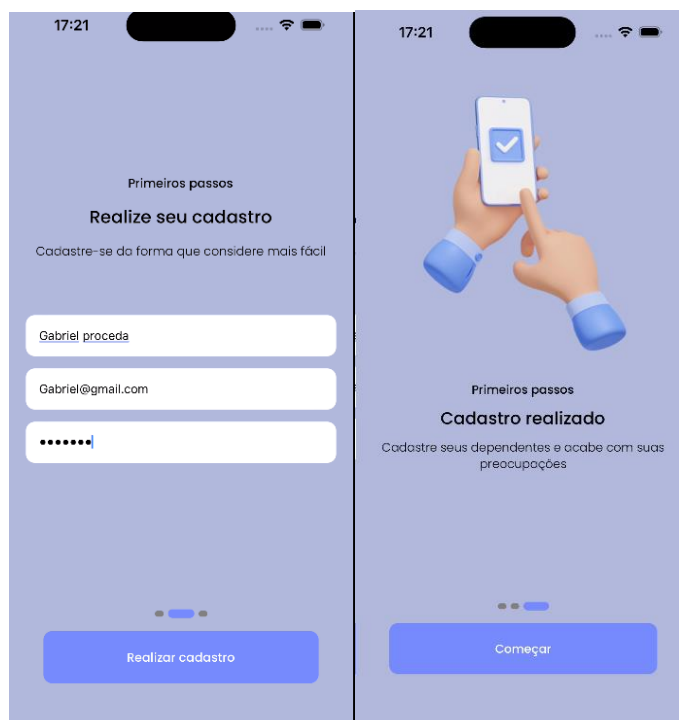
17:21

Primeiros passos

Realize seu cadastro

Cadastre-se da forma que considere mais fácil

Gabriel proceda

Gabriel@gmail.com

•••••••

Realizar cadastro

17:21

Primeiros passos

Cadastro realizado

Cadastre seus dependentes e acabe com suas preocupações

Começar